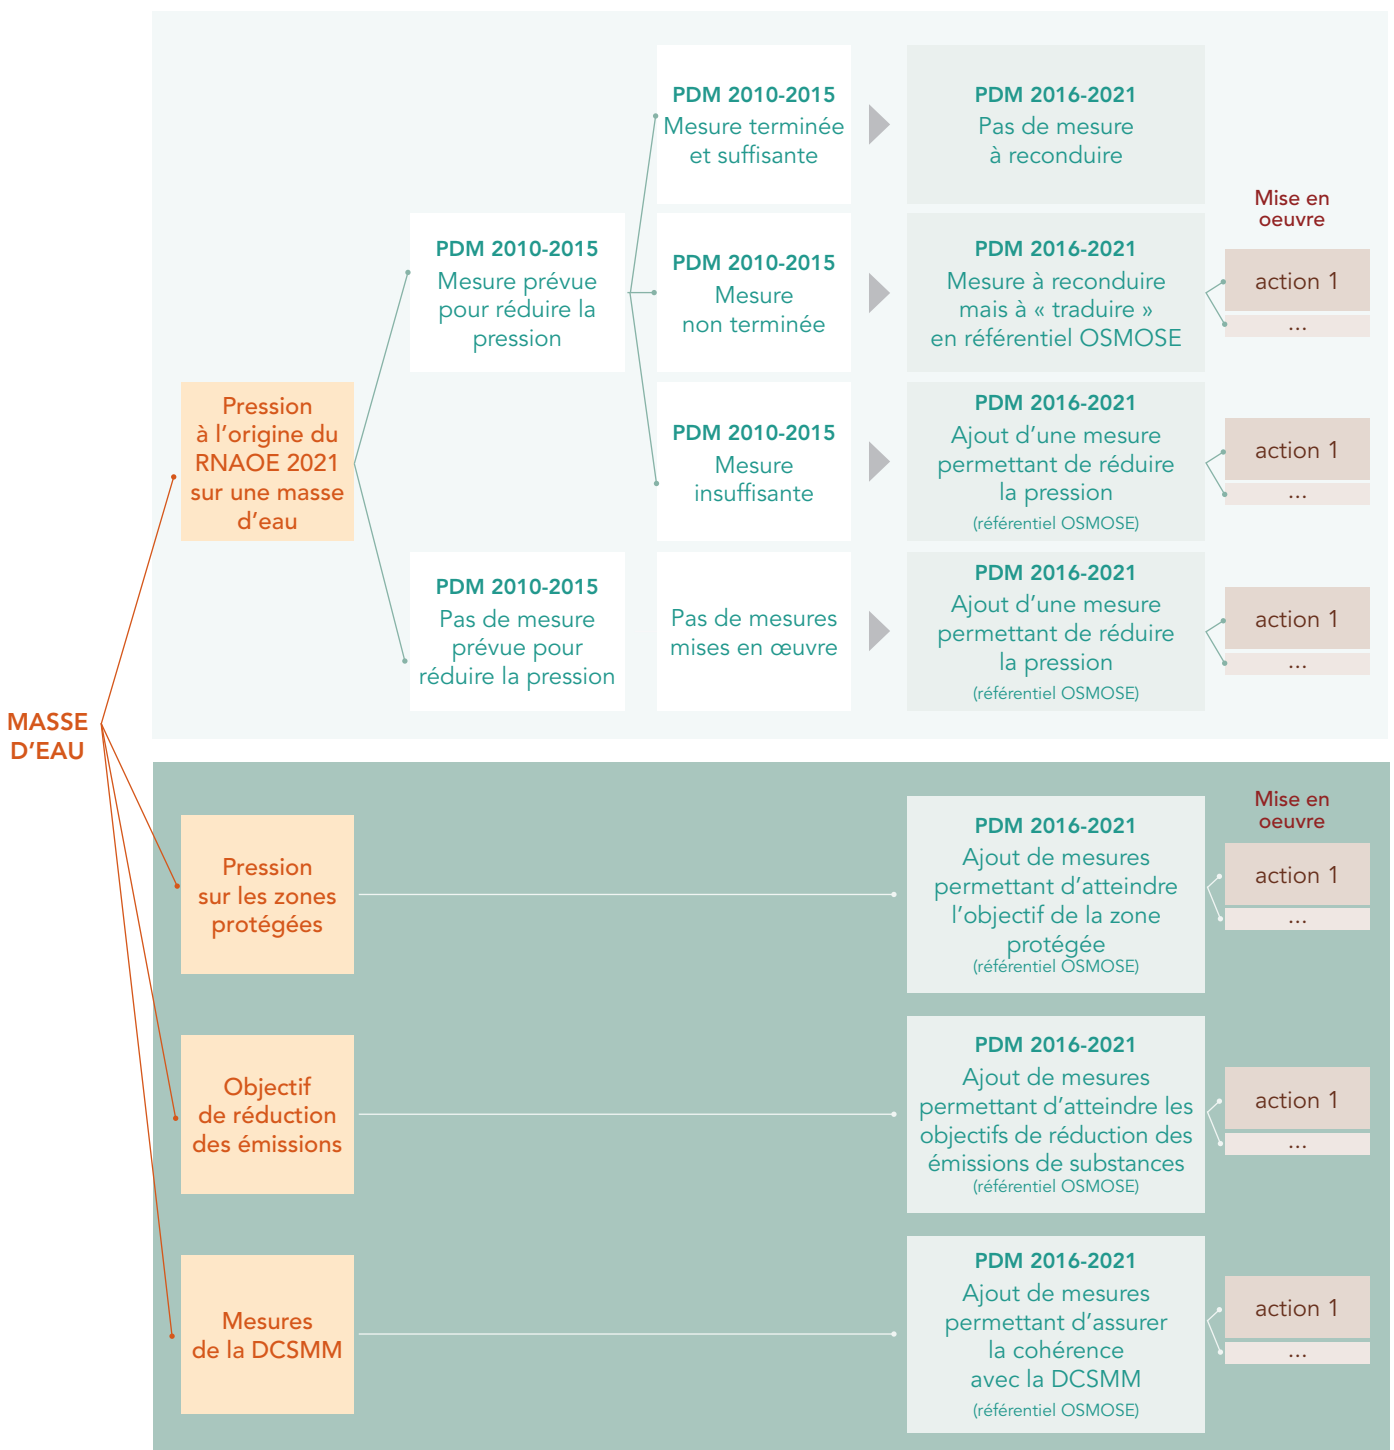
MASSE D'EAU

Pression à l'origine du RNAOE 2021 sur une masse d'eau

PDM 2010-2015
Mesure prévue pour réduire la pression

PDM 2010-2015
Mesure terminée et suffisante

PDM 2016-2021
Pas de mesure à reconduire

PDM 2010-2015
Mesure non terminée

PDM 2016-2021
Mesure à reconduire mais à « traduire » en référentiel OSMOSE

Mise en oeuvre

action 1
...

PDM 2010-2015
Mesure insuffisante

PDM 2016-2021
Ajout d'une mesure permettant de réduire la pression
(référentiel OSMOSE)

action 1
...

PDM 2010-2015
Pas de mesure prévue pour réduire la pression

Pas de mesures mises en œuvre

PDM 2016-2021
Ajout d'une mesure permettant de réduire la pression
(référentiel OSMOSE)

action 1
...

Pression sur les zones protégées

Mise en oeuvre

PDM 2016-2021
Ajout de mesures permettant d'atteindre l'objectif de la zone protégée
(référentiel OSMOSE)

action 1
...

Objectif de réduction des émissions

PDM 2016-2021
Ajout de mesures permettant d'atteindre les objectifs de réduction des émissions de substances
(référentiel OSMOSE)

action 1
...

Mesures de la DCSMM

PDM 2016-2021
Ajout de mesures permettant d'assurer la cohérence avec la DCSMM
(référentiel OSMOSE)

action 1
...